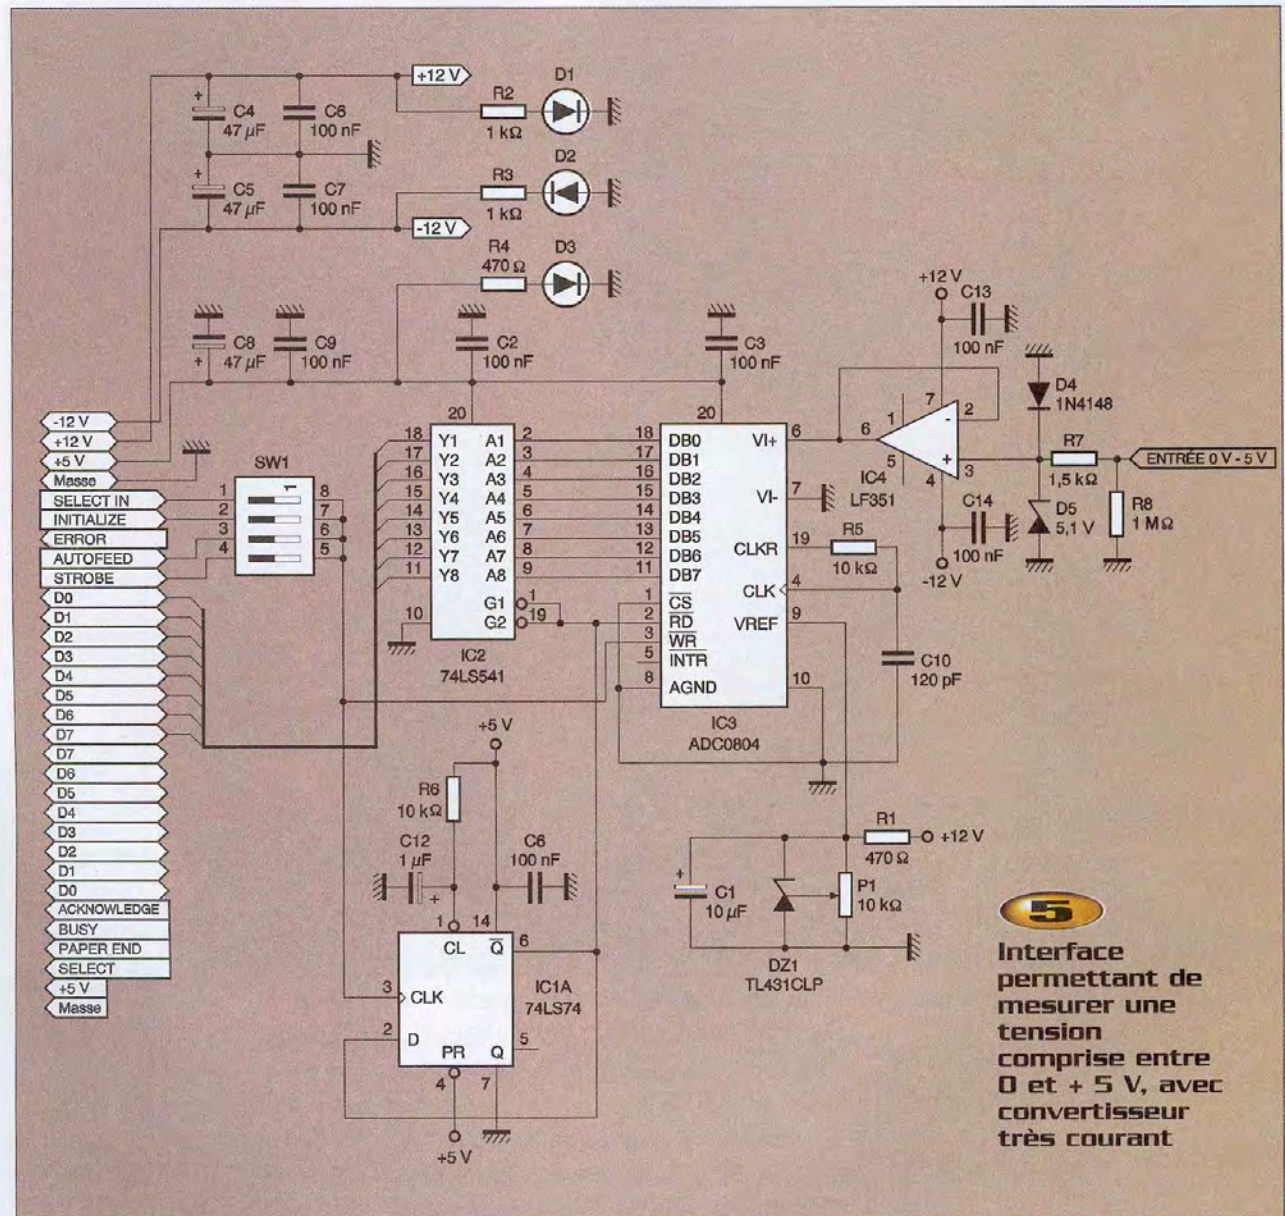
+12 V
C4
47 µF
C6
100 nF
R2
1 kΩ
D1
C5
47 µF
C7
100 nF
R3
1 kΩ
D2
-12 V
R4
470 Ω
D3
C8
47 µF
C9
100 nF
C2
100 nF
C3
100 nF
+12 V
C13
100 nF
D4
1N4148
-12 V
+12 V
+5 V
Masse
SW1
1
SELECT IN
INITIALIZE
ERROR
AUTOFEED
STROBE
D0
D1
D2
D3
D4
D5
D6
D7
D7
D6
D5
D4
D3
D2
D1
D0
ACKNOWLEDGE
BUSY
PAPER END
SELECT
+5 V
Masse
20
18 Y1 A1 2
17 Y2 A2 3
16 Y3 A3 4
15 Y4 A4 5
14 Y5 A5 6
13 Y6 A6 7
12 Y7 A7 8
11 Y8 A8 9
G1 1
G2 19
10
IC2
74LS541
20
18 DB0
17 DB1
16 DB2
15 DB3
14 DB4
13 DB5
12 DB6
11 DB7
1 $\overline{CS}$
2 $\overline{RD}$
3 $\overline{WR}$
5 $\overline{INTR}$
8 AGND
VI+ 6
VI- 7
CLKR 19
CLK 4
VREF 9
10
IC3
ADC0804
R5
10 kΩ
C10
120 pF
6
1
7
2
5
4
3
IC4
LF351
R7
1,5 kΩ
ENTRÉE 0 V - 5 V
C14
100 nF
D5
5,1 V
R8
1 MΩ
-12 V
+5 V
R6
10 kΩ
C12
1 µF
C6
100 nF
1
14
CL
$\overline{Q}$ 6
3 CLK
IC1A
74LS74
2 D
PR
Q 5
4
7
+5 V
R1
470 Ω
+12 V
C1
10 µF
P1
10 kΩ
DZ1
TL431CLP
5
Interface permettant de mesurer une tension comprise entre 0 et + 5 V, avec convertisseur très courant